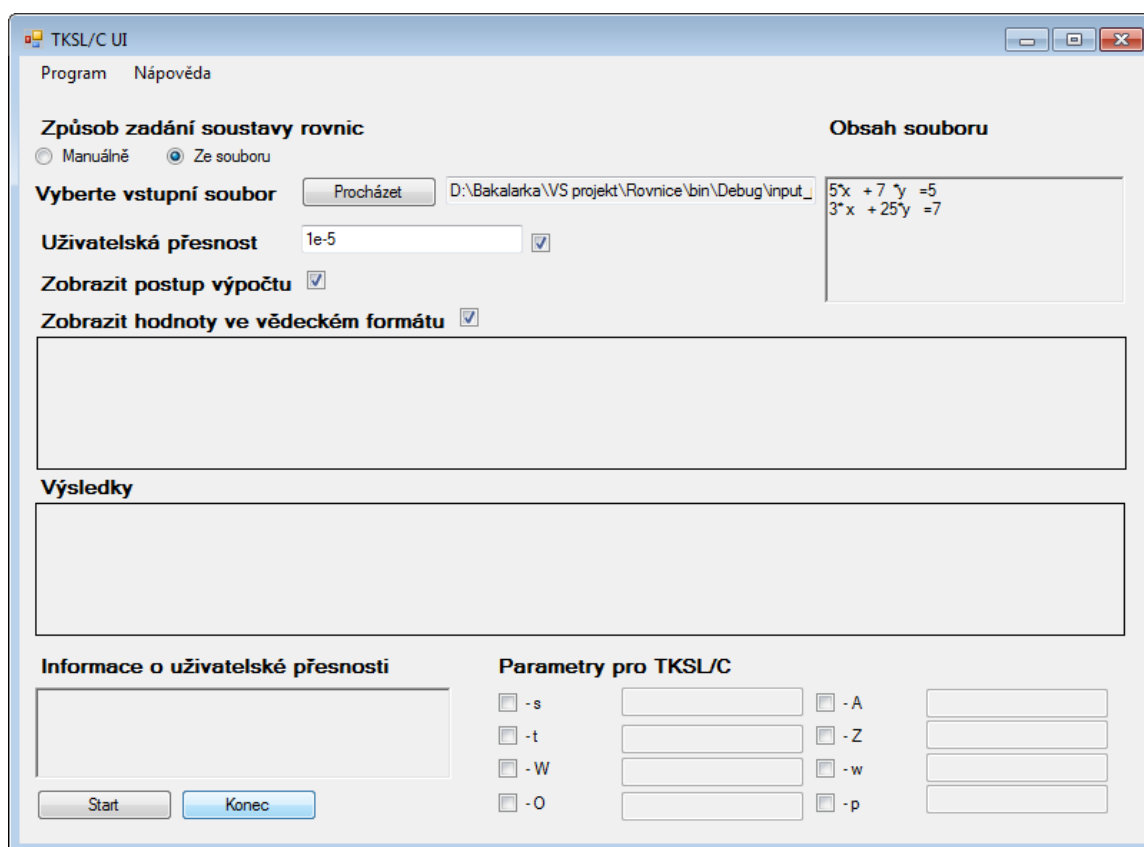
TKSL/C UI

Program Nápověda

Způsob zadání soustavy rovnic

Manuálně Ze souboru

Obsah souboru

Vyberte vstupní soubor Procházet D:\Bakalarka\VS projekt\Rovnice\bin\Debug\input_

5*x + 7 *y =5
3*x + 25*y =7

Uživatelská přesnost 1e-5

Zobrazit postup výpočtu

Zobrazit hodnoty ve vědeckém formátu

Výsledky

Informace o uživatelské přesnosti

Parametry pro TKSL/C

-s
-t
-W
-O
-A
-Z
-w
-p

Start Konec